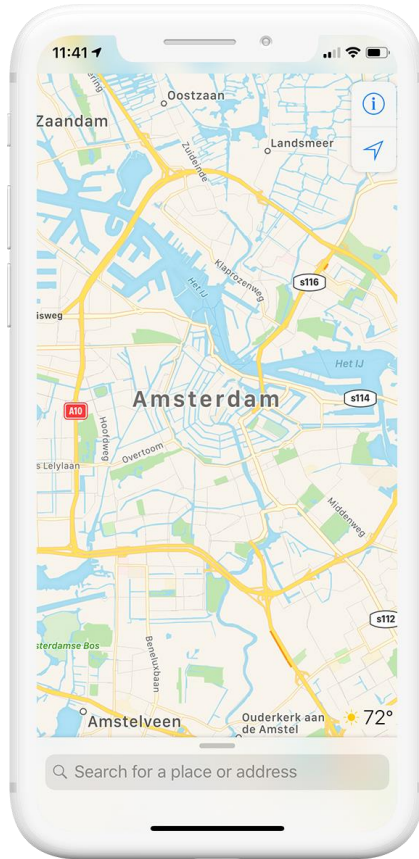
11:41

Oostzaan

Zaandam

Landsmeer

Zuideinde

Klaprozenweg

s116

Het IJ

isweg

Het IJ

Amsterdam

s114

A10

Hoofdweg

Overtoom

s Lelylaan

Middenweg

s112

sterdamse Bos

Beneluxbaan

Amstelveen

Ouderkerk aan de Amstel

72°

Search for a place or address